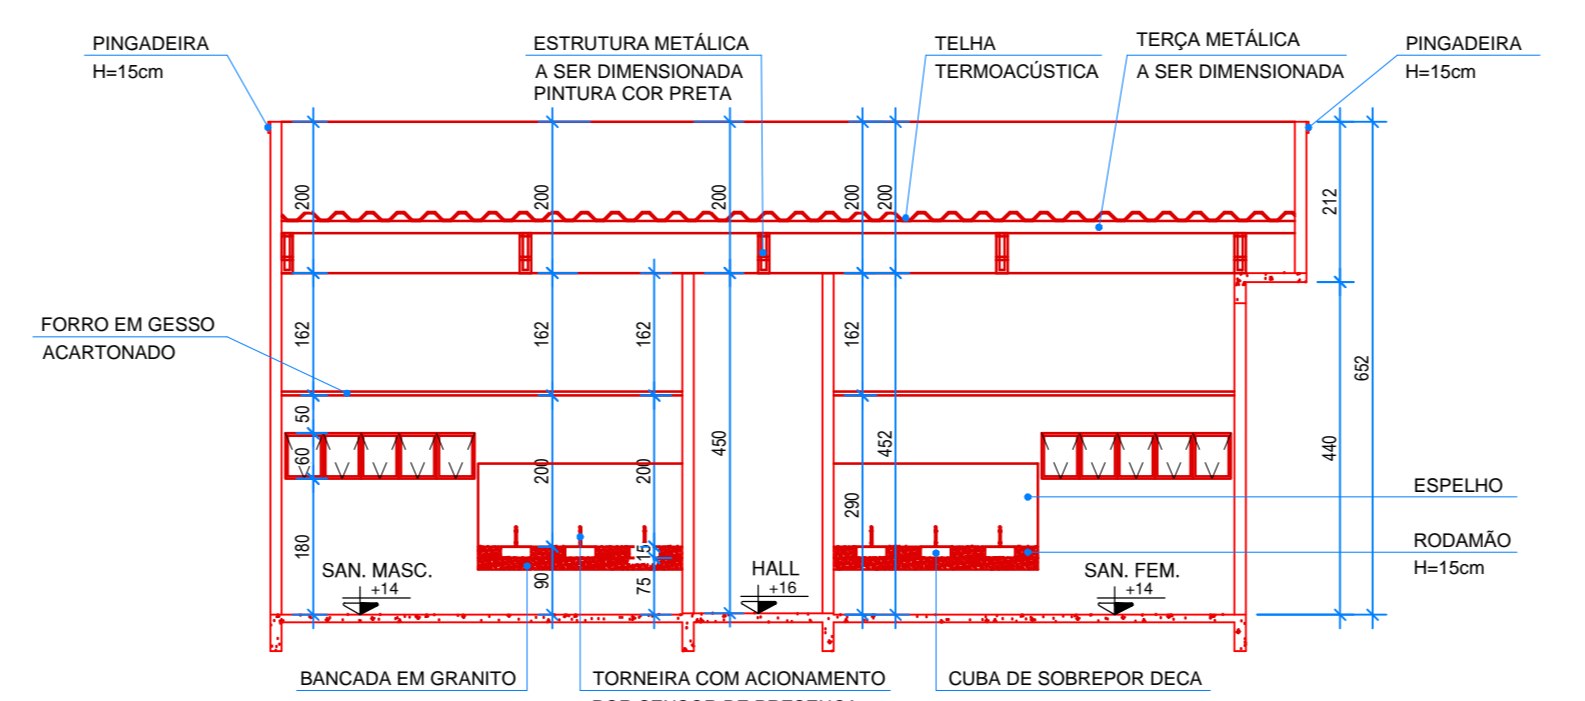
PINGADEIRA
H=15cm

ESTRUTURA METÁLICA
A SER DIMENSIONADA
PINTURA COR PRETA

TELHA
TERMOACÚSTICA

TERÇA METÁLICA
A SER DIMENSIONADA

PINGADEIRA
H=15cm

200
200
200
200
200
212

FORRO EM GESSO
ACARTONADO

162
162
162
162

652

50
60
450
452
440

200
200
290

ESPELHO

RODAMÃO
H=15cm

180
15
90
75

SAN. MASC.
+14

HALL
+16

SAN. FEM.
+14

BANCADA EM GRANITO

TORNEIRA COM ACIONAMENTO
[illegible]

CUBA DE SOBREPOR DECA